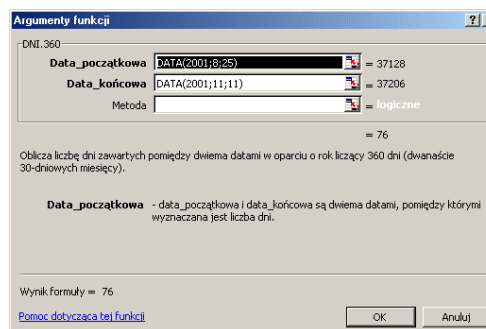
Argumenty funkcji

?

DNI.360

Data_początkowa DATA(2001;8;25) = 37128

Data_końcowa DATA(2001;11;11) = 37206

Metoda = logiczne

= 76

Oblicza liczbę dni zawartych pomiędzy dwiema datami w oparciu o rok liczący 360 dni (dwanaście 30-dniowych miesięcy).

Data_początkowa - data_początkowa i data_końcowa są dwiema datami, pomiędzy którymi wyznaczana jest liczba dni.

Wynik formuły = 76

Pomoc dotycząca tej funkcji

OK

Anuluj